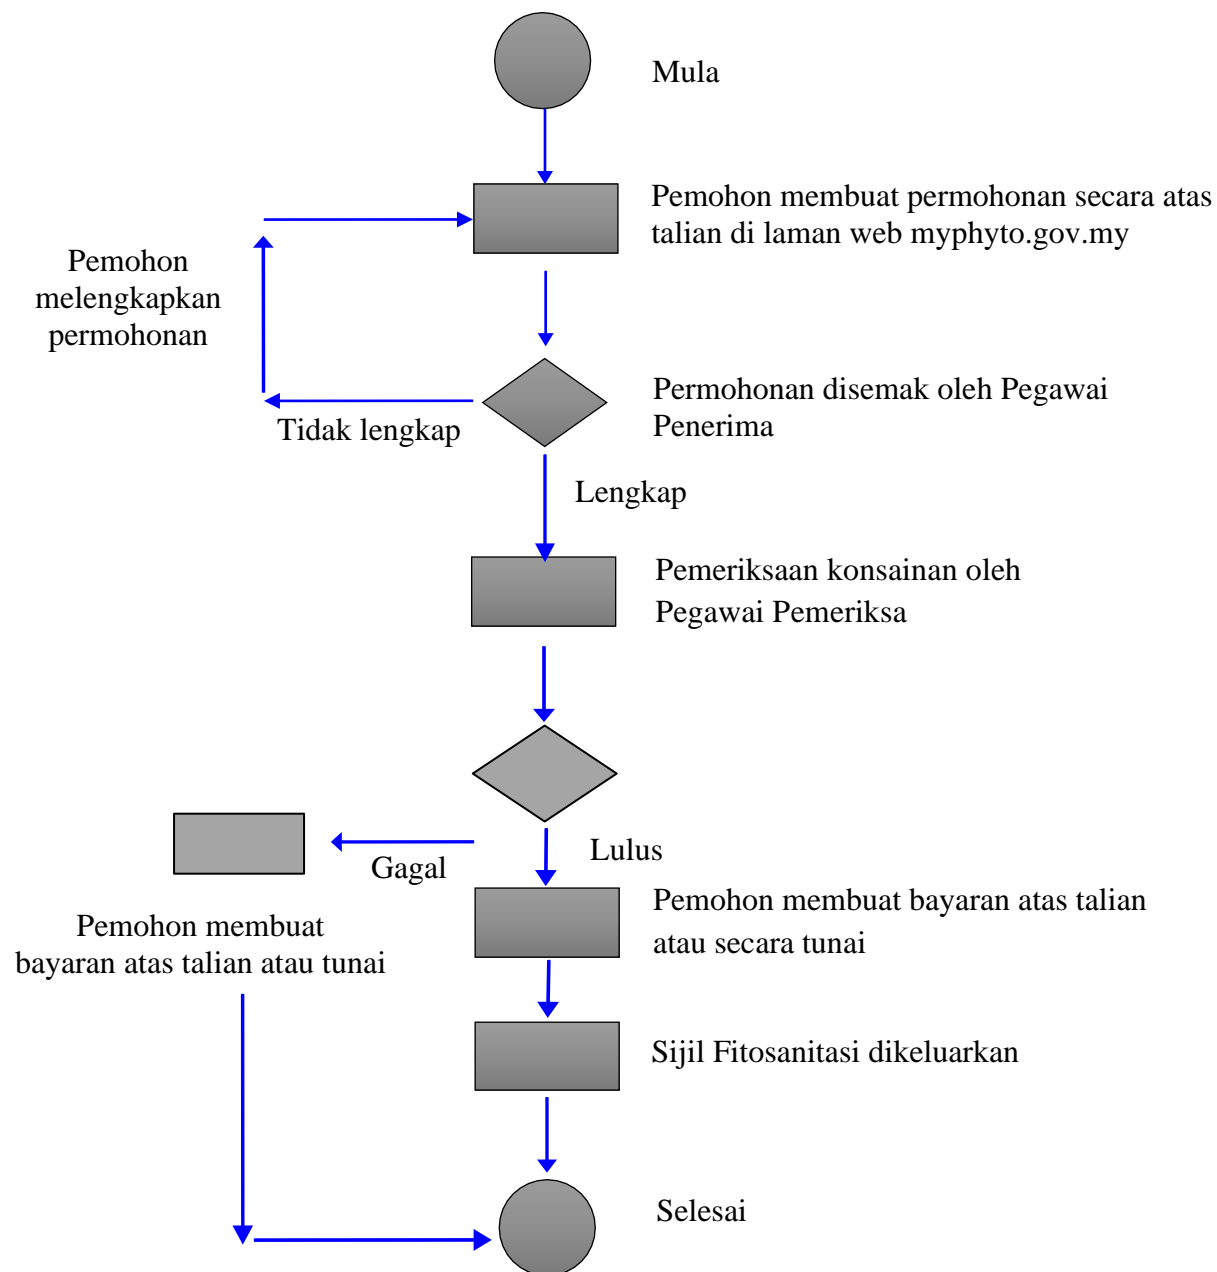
Mula

Pemohon membuat permohonan secara atas talian di laman web myphyto.gov.my

Pemohon melengkapkan permohonan

Permohonan disemak oleh Pegawai Penerima

Tidak lengkap

Lengkap

Pemeriksaan konsainan oleh Pegawai Pemeriksa

Gagal

Lulus

Pemohon membuat bayaran atas talian atau secara tunai

Pemohon membuat bayaran atas talian atau tunai

Sijil Fitosanitasi dikeluarkan

Selesai